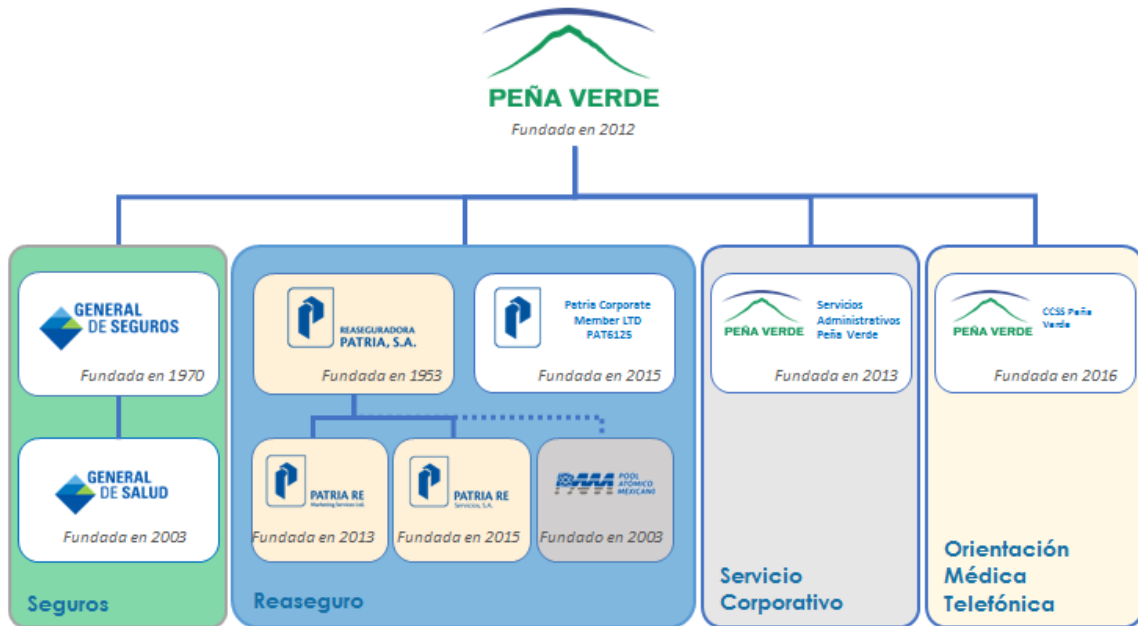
PEÑA VERDE
Fundada en 2012

GENERAL DE SEGUROS
Fundada en 1970

GENERAL DE SALUD
Fundada en 2003

Seguros

REASEGURADORA PATRIA, S.A.
Fundada en 1953

Patria Corporate Member LTD PAT6125
Fundada en 2015

PATRIA RE
Marketing Services Ltd.
Fundada en 2013

PATRIA RE
Servicios, S.A.
Fundada en 2015

PAM POOL ATÓMICO MEXICANO
Fundado en 2003

Reaseguro

PEÑA VERDE
Servicios Administrativos Peña Verde
Fundada en 2013

Servicio Corporativo

PEÑA VERDE
CCSS Peña Verde
Fundada en 2016

Orientación Médica Telefónica